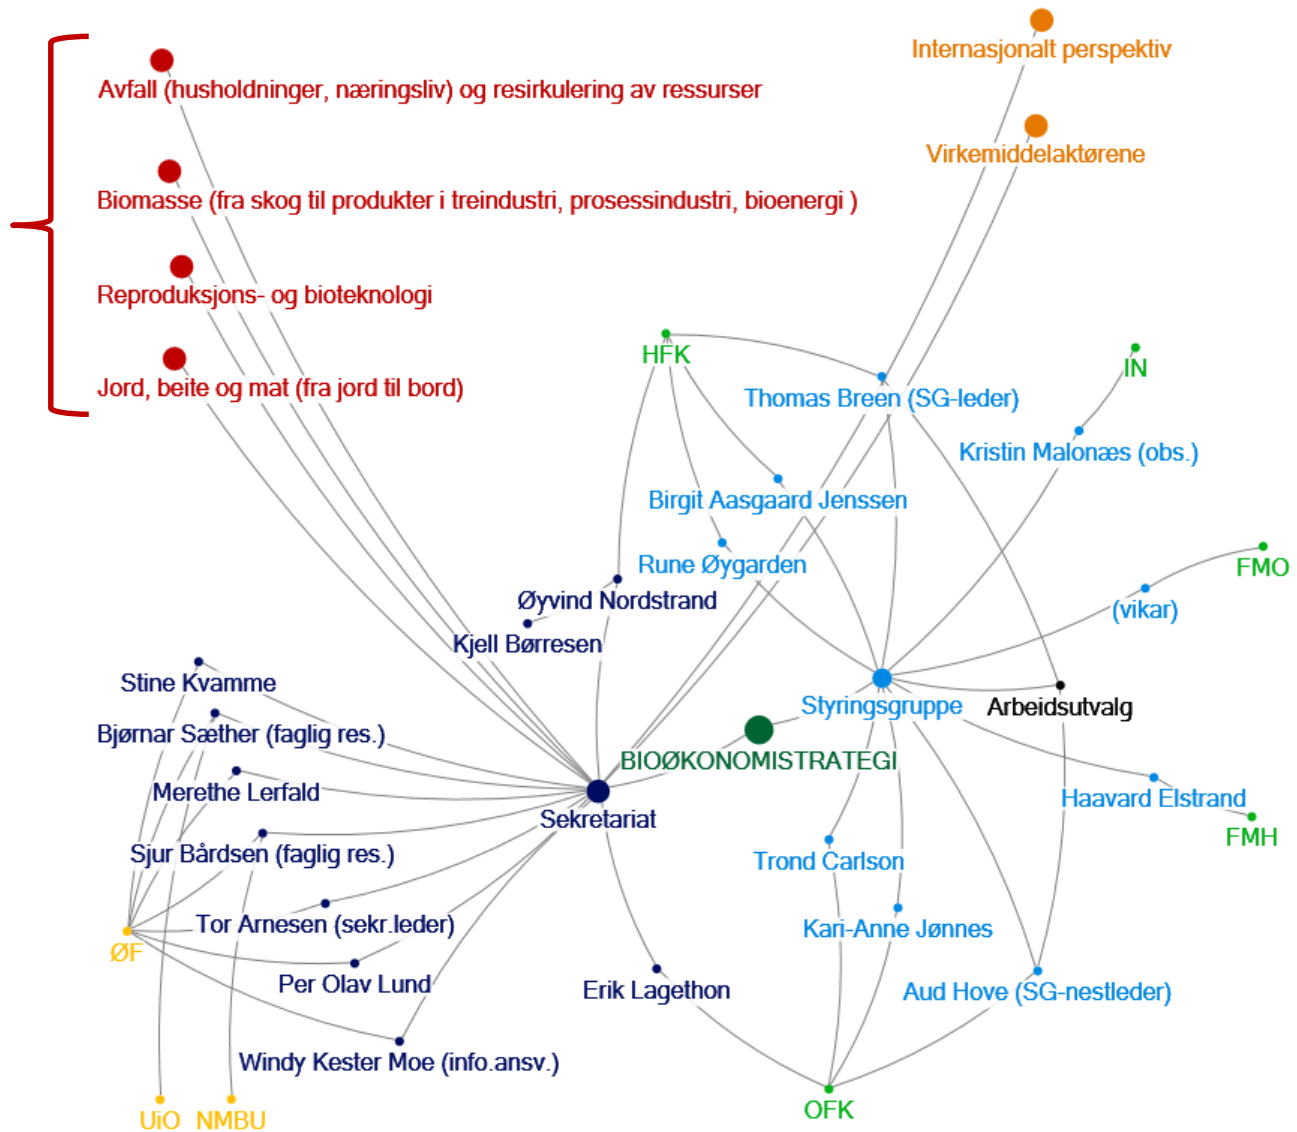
Internasjonalt perspektiv

Avfall (husholdninger, næringsliv) og resirkulering av ressurser

Virkemiddelaktørene

Biomasse (fra skog til produkter i treindustri, prosessindustri, bioenergi )

Reproduksjons- og bioteknologi

Jord, beite og mat (fra jord til bord)

HFK

IN

Thomas Breen (SG-leder)

Kristin Malonæs (obs.)

Birgit Aasgaard Jenssen

Rune Øygarden

FMO

Øyvind Nordstrand

(vikar)

Kjell Børresen

Stine Kvamme

Styringsgruppe

Arbeidsutvalg

Bjørnar Sæther (faglig res.)

BIOØKONOMISTRATEGI

Merethe Lerfald

Haavard Elstrand

Sekretariat

FMH

Sjur Bårdsen (faglig res.)

Trond Carlson

Tor Arnesen (sekr.leder)

ØF

Kari-Anne Jønnes

Per Olav Lund

Erik Lagethon

Aud Hove (SG-nestleder)

Windy Kester Moe (info.ansv.)

UiO

NMBU

OFK